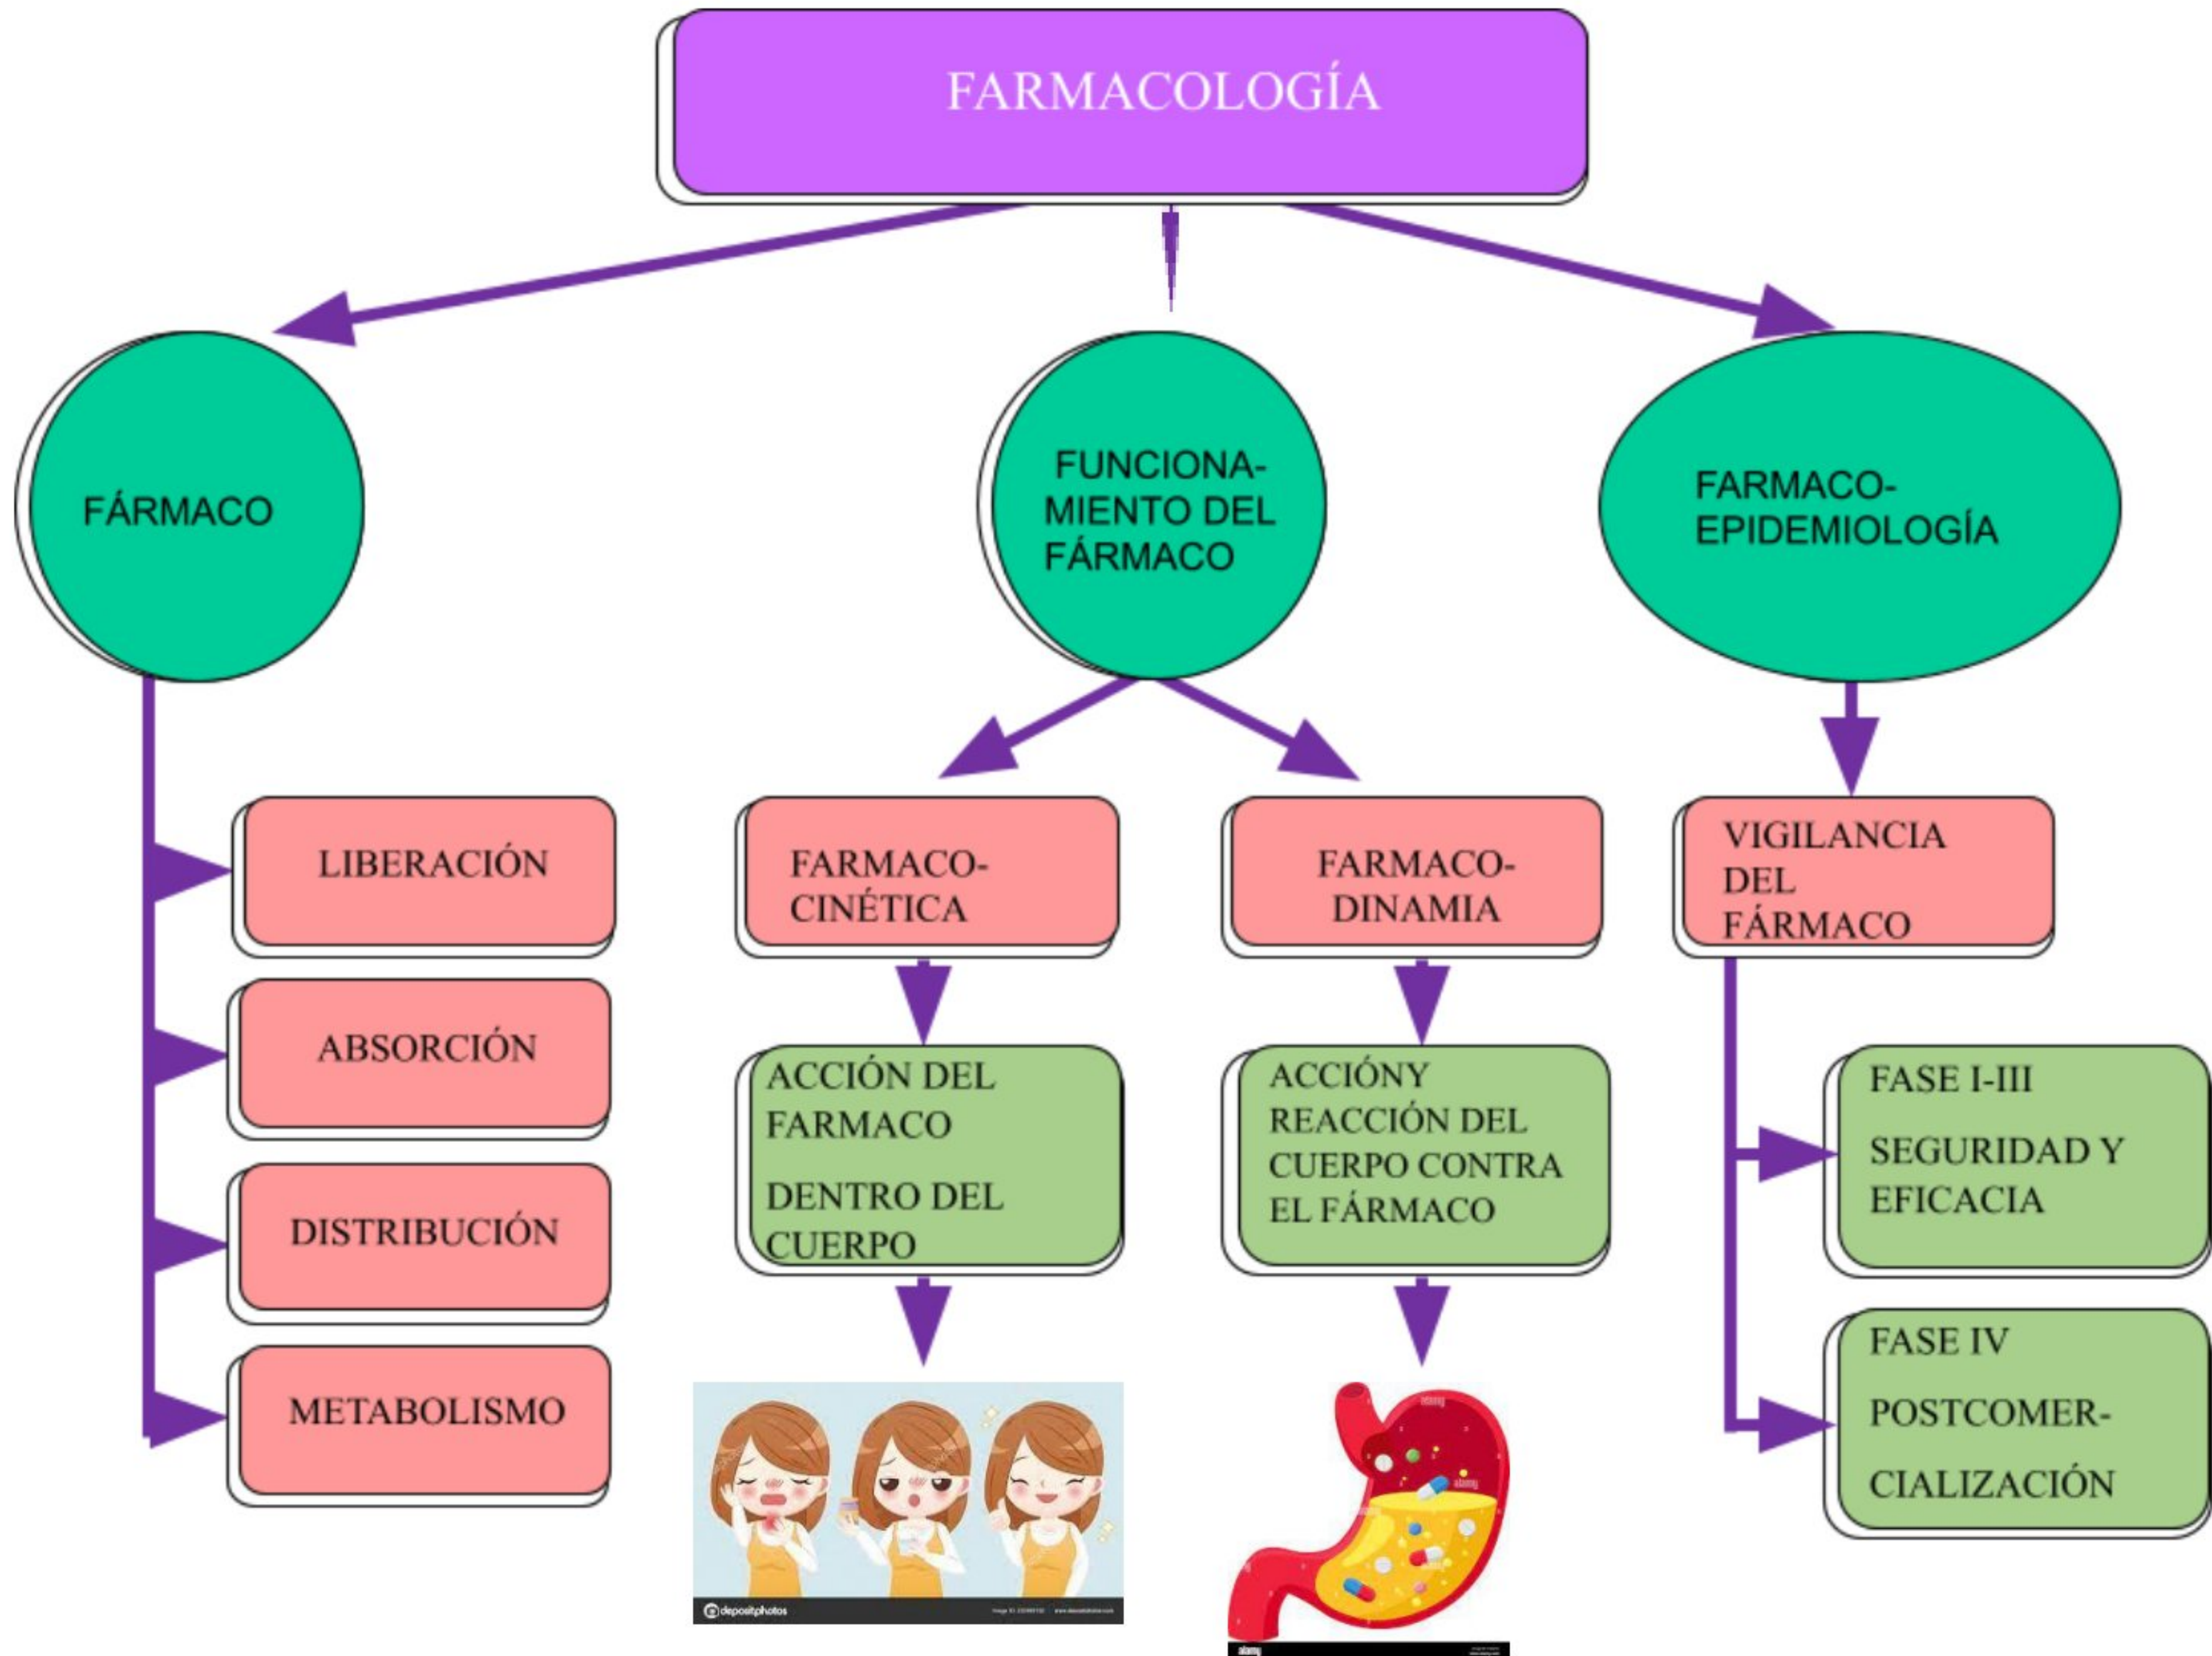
FARMACOLOGÍA

FÁRMACO

FUNCIONAMIENTO DEL FÁRMACO

FARMACOEPIDEMIOLOGÍA

LIBERACIÓN

ABSORCIÓN

DISTRIBUCIÓN

METABOLISMO

FARMACOCINÉTICA

ACCIÓN DEL FARMACO

DENTRO DEL CUERPO

FARMACODINAMIA

ACCIÓNY REACCIÓN DEL CUERPO CONTRA EL FÁRMACO

VIGILANCIA DEL FÁRMACO

FASE I-III

SEGURIDAD Y EFICACIA

FASE IV

POSTCOMERCIALIZACIÓN

depositphotos

alamy